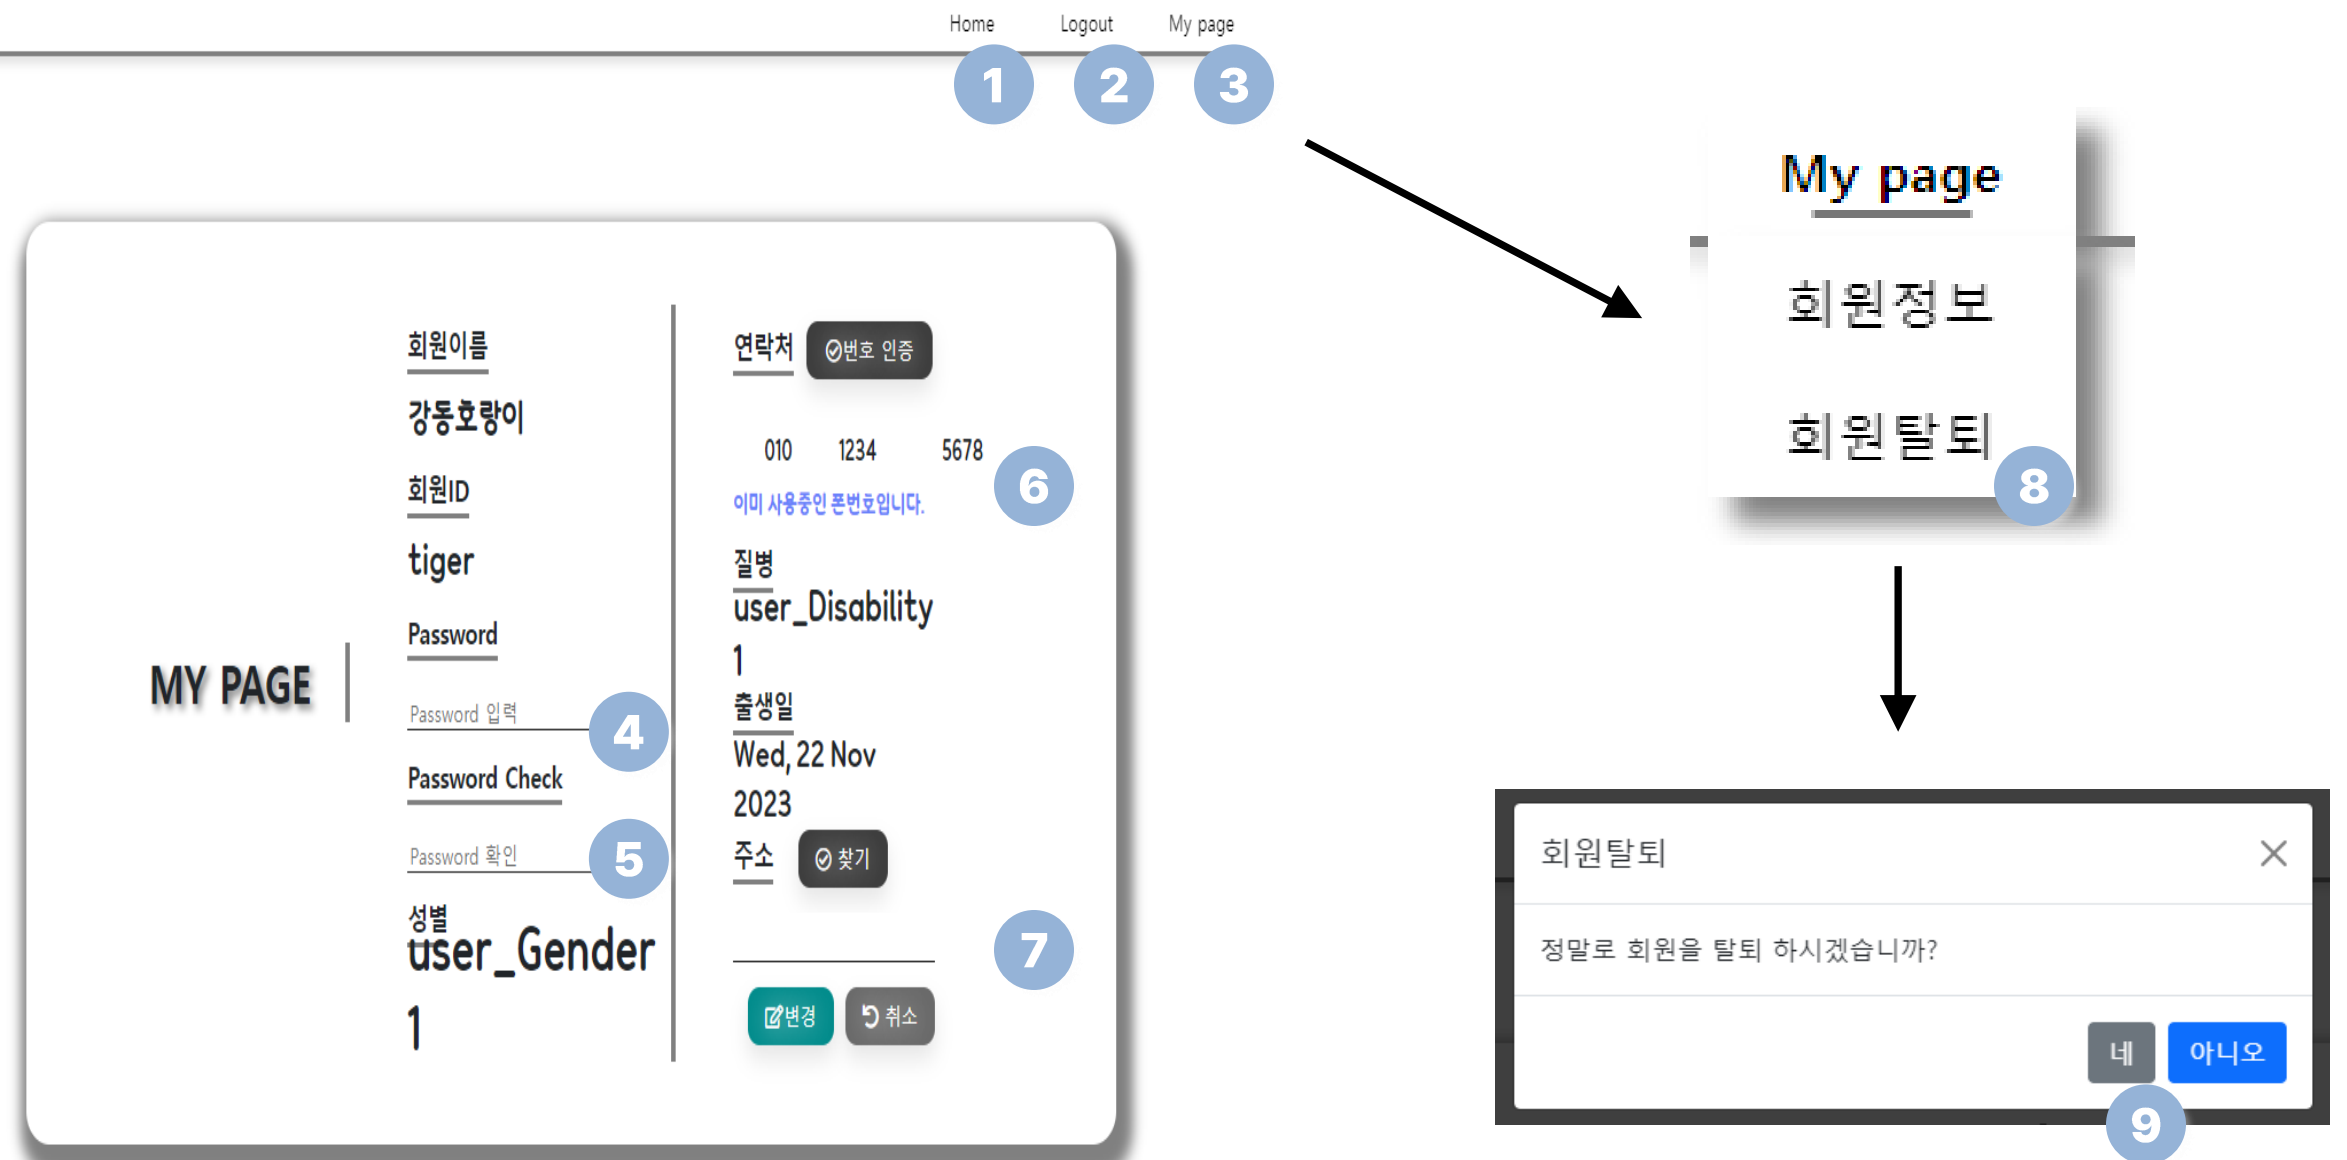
Home Logout My page

1 2 3

MY PAGE

회원이름

강동호랑이

회원ID

tiger

Password

Password 입력

4

Password Check

Password 확인

5

성별

user_Gender

1

연락처 번호 인증

010 1234 5678

6

이미 사용중인 폰번호입니다.

질병

user_Disability

1

출생일

Wed, 22 Nov 2023

주소 찾기

7

변경 취소

My page

회원정보

회원탈퇴

8

회원탈퇴

정말로 회원을 탈퇴 하시겠습니까?

네 아니오

9